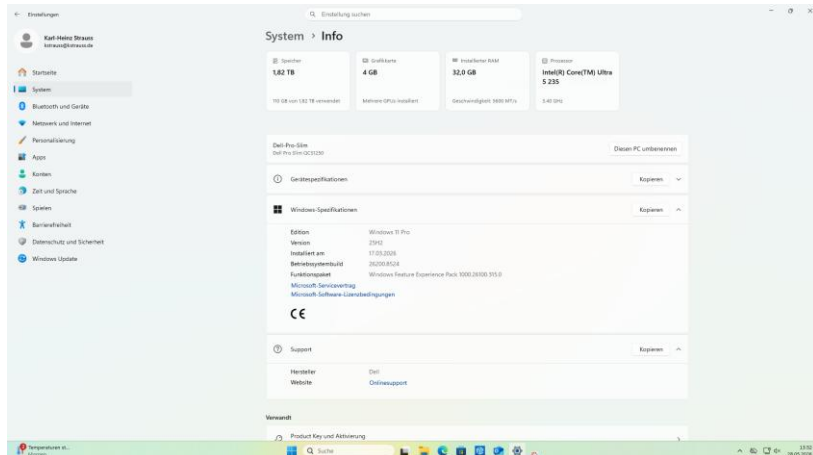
← Einstellungen

Q Einstellung suchen

Karl-Heinz Strauss
kstrauss@kstrauss.de

Startseite
System
Bluetooth und Geräte
Netzwerk und Internet
Personalisierung
Apps
Konten
Zeit und Sprache
Spielen
Barrierefreiheit
Datenschutz und Sicherheit
Windows Update

System › Info

| Speicher | Grafikkarte | Installierter RAM | Prozessor |
|---|---|---|---|
| 1,82 TB | 4 GB | 32,0 GB | Intel(R) Core(TM) Ultra 5 235 |
| 110 GB von 1,82 TB verwendet | Mehrere GPUs installiert | Geschwindigkeit: 5600 MT/s | 3,40 GHz |

Dell-Pro-Slim
Dell Pro Slim QCS1250

Diesen PC umbenennen

Gerätespezifikationen
Kopieren

Windows-Spezifikationen
Kopieren

| | |
|---|---|
| Edition | Windows 11 Pro |
| Version | 25H2 |
| Installiert am | 17.03.2026 |
| Betriebssystembuild | 26200.8524 |
| Funktionspaket | Windows Feature Experience Pack 1000.26100.315.0 |

Microsoft-Servicevertrag
Microsoft-Software-Lizenzbedingungen

CE

Support
Kopieren

| | |
|---|---|
| Hersteller | Dell |
| Website | Onlinesupport |

Verwandt

Product Key und Aktivierung

Temperaturen st...
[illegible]

Q Suche

13:52
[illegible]